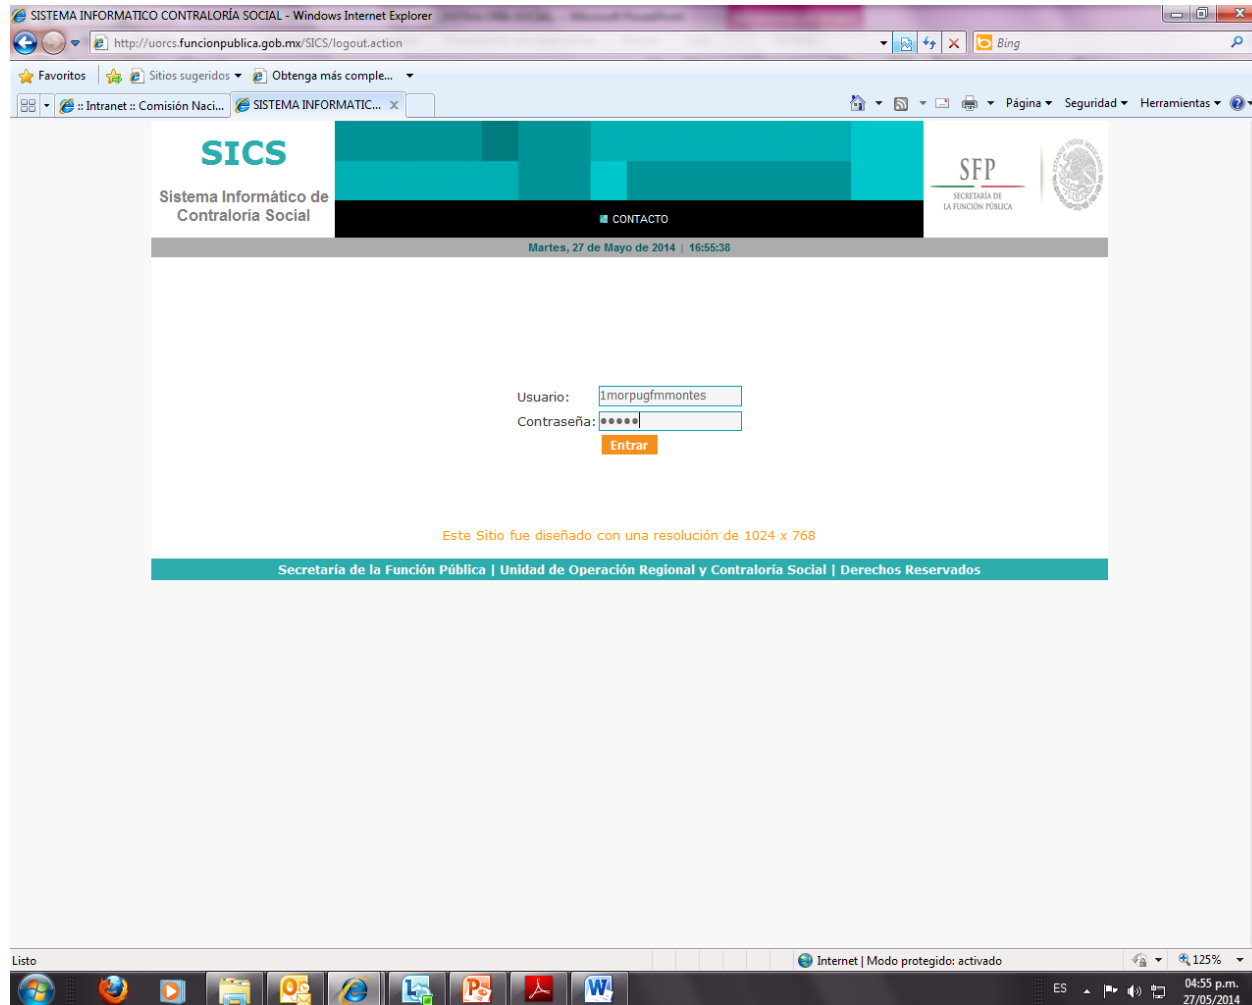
SISTEMA INFORMATICO CONTRALORÍA SOCIAL - Windows Internet Explorer

http://uorcs.funcionpublica.gob.mx/SICS/logout.action

Bing

Favoritos | Sitios sugeridos ▾ | Obtenga más comple... ▾

:: Intranet :: Comisión Naci... | SISTEMA INFORMATIC... ×

Página ▾ Seguridad ▾ Herramientas ▾

SICS

Sistema Informático de Contraloria Social

CONTACTO

SFP

SECRETARÍA DE LA FUNCIÓN PÚBLICA

Martes, 27 de Mayo de 2014 | 16:55:38

Usuario: 1morpugfmmontes

Contraseña: •••••

Entrar

Este Sitio fue diseñado con una resolución de 1024 x 768

Secretaría de la Función Pública | Unidad de Operación Regional y Contraloría Social | Derechos Reservados

Listo

Internet | Modo protegido: activado

125%

ES

04:55 p.m.
27/05/2014